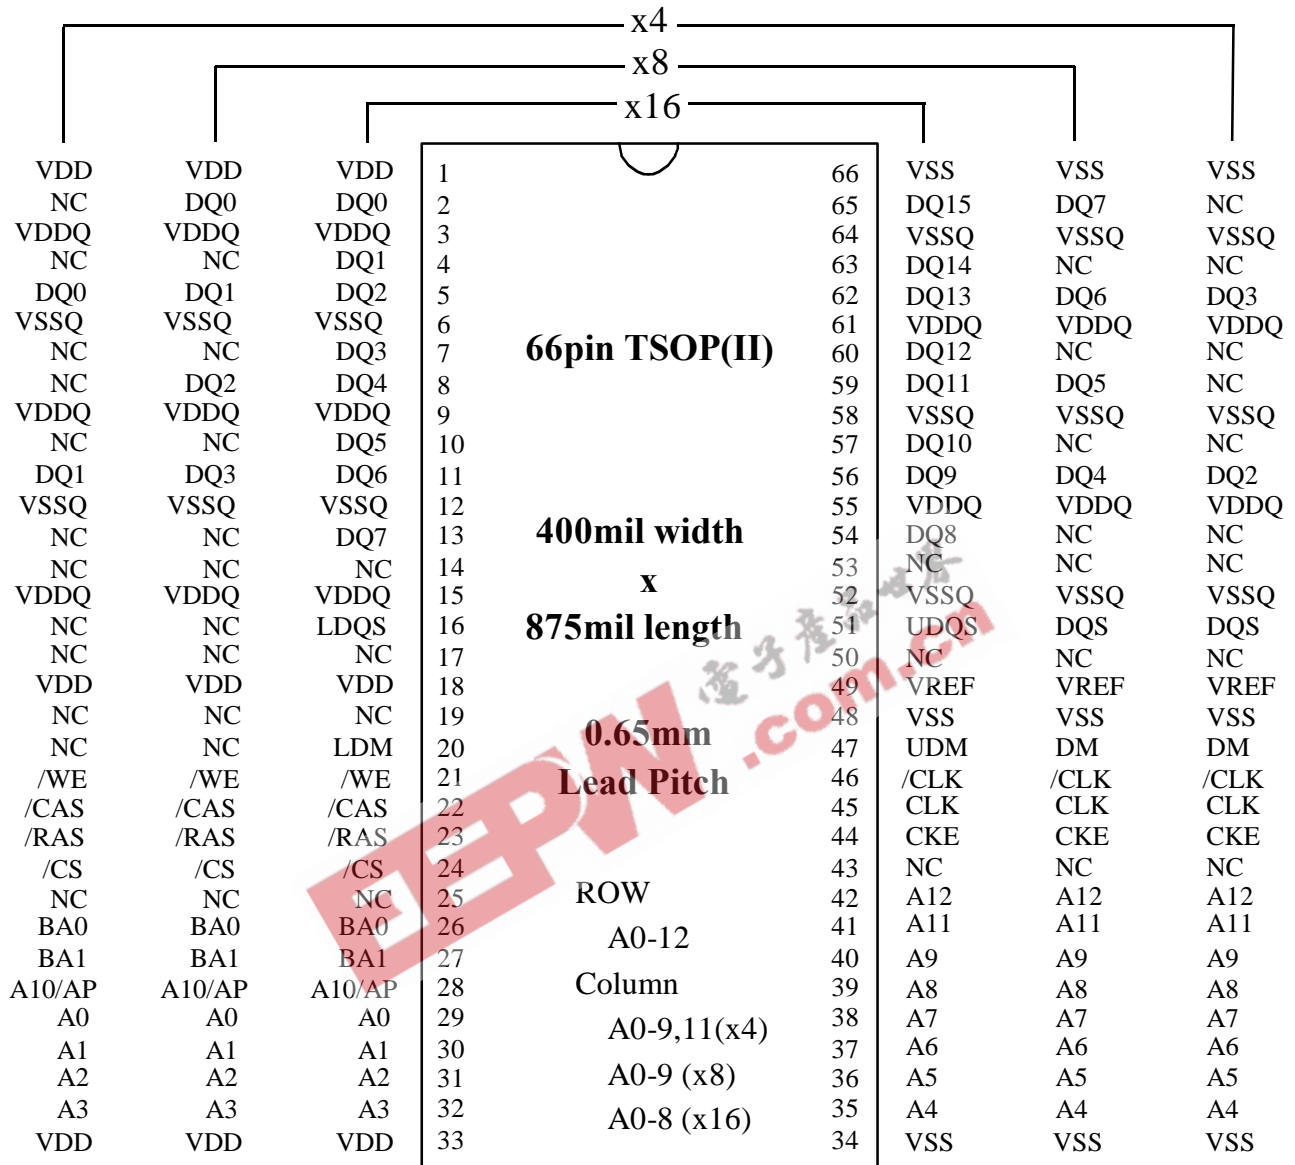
x4
x8
x16

| | | | | | | | |
|---|---|---|---|---|---|---|---|
| VDD | VDD | VDD | 1 | 66 | VSS | VSS | VSS |
| NC | DQ0 | DQ0 | 2 | 65 | DQ15 | DQ7 | NC |
| VDDQ | VDDQ | VDDQ | 3 | 64 | VSSQ | VSSQ | VSSQ |
| NC | NC | DQ1 | 4 | 63 | DQ14 | NC | NC |
| DQ0 | DQ1 | DQ2 | 5 | 62 | DQ13 | DQ6 | DQ3 |
| VSSQ | VSSQ | VSSQ | 6 | 61 | VDDQ | VDDQ | VDDQ |
| NC | NC | DQ3 | 7 | 60 | DQ12 | NC | NC |
| NC | DQ2 | DQ4 | 8 | 59 | DQ11 | DQ5 | NC |
| VDDQ | VDDQ | VDDQ | 9 | 58 | VSSQ | VSSQ | VSSQ |
| NC | NC | DQ5 | 10 | 57 | DQ10 | NC | NC |
| DQ1 | DQ3 | DQ6 | 11 | 56 | DQ9 | DQ4 | DQ2 |
| VSSQ | VSSQ | VSSQ | 12 | 55 | VDDQ | VDDQ | VDDQ |
| NC | NC | DQ7 | 13 | 54 | DQ8 | NC | NC |
| NC | NC | NC | 14 | 53 | NC | NC | NC |
| VDDQ | VDDQ | VDDQ | 15 | 52 | VSSQ | VSSQ | VSSQ |
| NC | NC | LDQS | 16 | 51 | UDQS | DQS | DQS |
| NC | NC | NC | 17 | 50 | NC | NC | NC |
| VDD | VDD | VDD | 18 | 49 | VREF | VREF | VREF |
| NC | NC | NC | 19 | 48 | VSS | VSS | VSS |
| NC | NC | LDM | 20 | 47 | UDM | DM | DM |
| /WE | /WE | /WE | 21 | 46 | /CLK | /CLK | /CLK |
| /CAS | /CAS | /CAS | 22 | 45 | CLK | CLK | CLK |
| /RAS | /RAS | /RAS | 23 | 44 | CKE | CKE | CKE |
| /CS | /CS | /CS | 24 | 43 | NC | NC | NC |
| NC | NC | NC | 25 | 42 | A12 | A12 | A12 |
| BA0 | BA0 | BA0 | 26 | 41 | A11 | A11 | A11 |
| BA1 | BA1 | BA1 | 27 | 40 | A9 | A9 | A9 |
| A10/AP | A10/AP | A10/AP | 28 | 39 | A8 | A8 | A8 |
| A0 | A0 | A0 | 29 | 38 | A7 | A7 | A7 |
| A1 | A1 | A1 | 30 | 37 | A6 | A6 | A6 |
| A2 | A2 | A2 | 31 | 36 | A5 | A5 | A5 |
| A3 | A3 | A3 | 32 | 35 | A4 | A4 | A4 |
| VDD | VDD | VDD | 33 | 34 | VSS | VSS | VSS |

66pin TSOP(II)

400mil width
x
875mil length

0.65mm
Lead Pitch

ROW
A0-12
Column
A0-9,11(x4)
A0-9 (x8)
A0-8 (x16)

电子产品世界
EEPW.com.cn